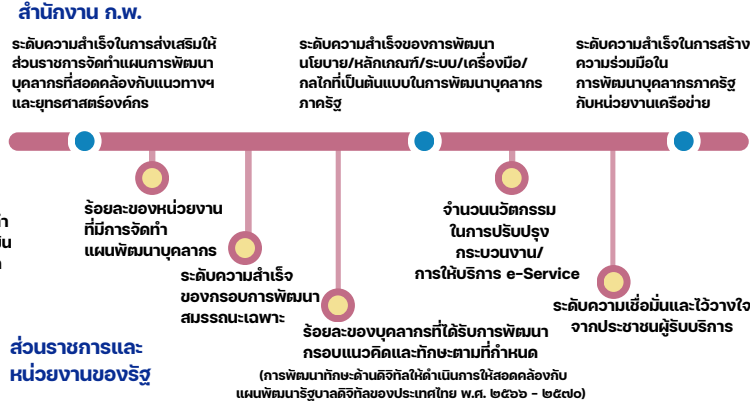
สำนักงาน ก.พ.

ระดับความสำเร็จในการส่งเสริมให้ส่วนราชการจัดทำแผนการพัฒนาบุคลากรที่สอดคล้องกับแนวทางฯ และยุทธศาสตร์องค์กร

ระดับความสำเร็จของการพัฒนานโยบาย/หลักเกณฑ์/ระบบ/เครื่องมือ/กลไกที่เป็นต้นแบบในการพัฒนาบุคลากรภาครัฐ

ระดับความสำเร็จในการสร้างความร่วมมือในการพัฒนาบุคลากรภาครัฐกับหน่วยงานเครือข่าย

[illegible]

ร้อยละของหน่วยงานที่มีการจัดทำแผนพัฒนาบุคลากร

ระดับความสำเร็จของกรอบการพัฒนาสมรรถนะเฉพาะ

จำนวนนวัตกรรมในการปรับปรุงกระบวนงาน/การให้บริการ e-Service

ระดับความเชื่อมั่นและไว้วางใจจากประชาชนผู้รับบริการ

ร้อยละของบุคลากรที่ได้รับการพัฒนากรอบแนวคิดและทักษะตามที่กำหนด

(การพัฒนาทักษะด้านดิจิทัลให้ดำเนินการให้สอดคล้องกับแผนพัฒนารัฐบาลดิจิทัลของประเทศไทย พ.ศ. ๒๕๖๖ - ๒๕๗๐)

ส่วนราชการและหน่วยงานของรัฐ